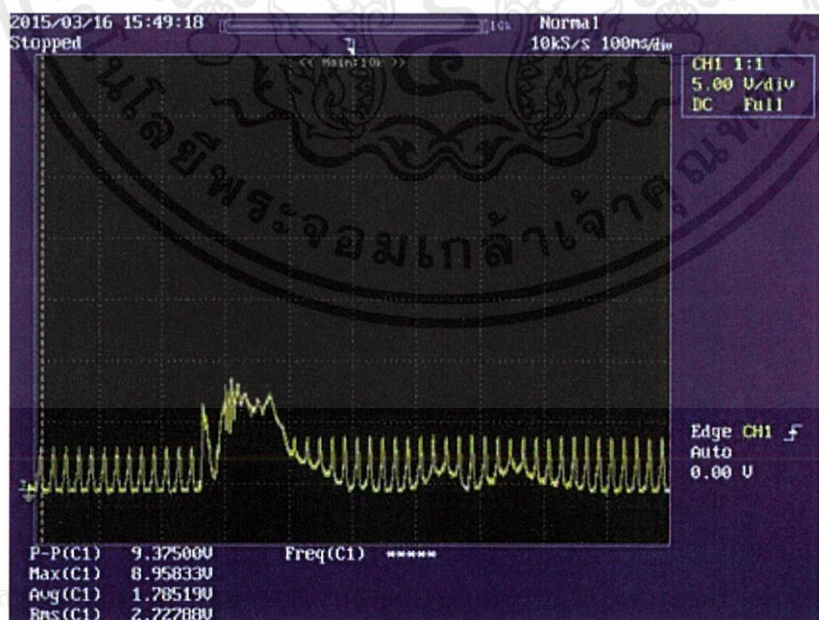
2015/03/16 15:49:18
Stopped

Normal
10kS/s 100ms/div

<< Main:10k >>

CH1 1:1
5.00 V/div
DC Full

Edge CH1
Auto
0.00 V

P-P(C1) 9.37500V
Max(C1) 8.95833V
Avg(C1) 1.78519V
Rms(C1) 2.72288V

Freq(C1) *****

ยีพระจอมเกล้าเจ้าค